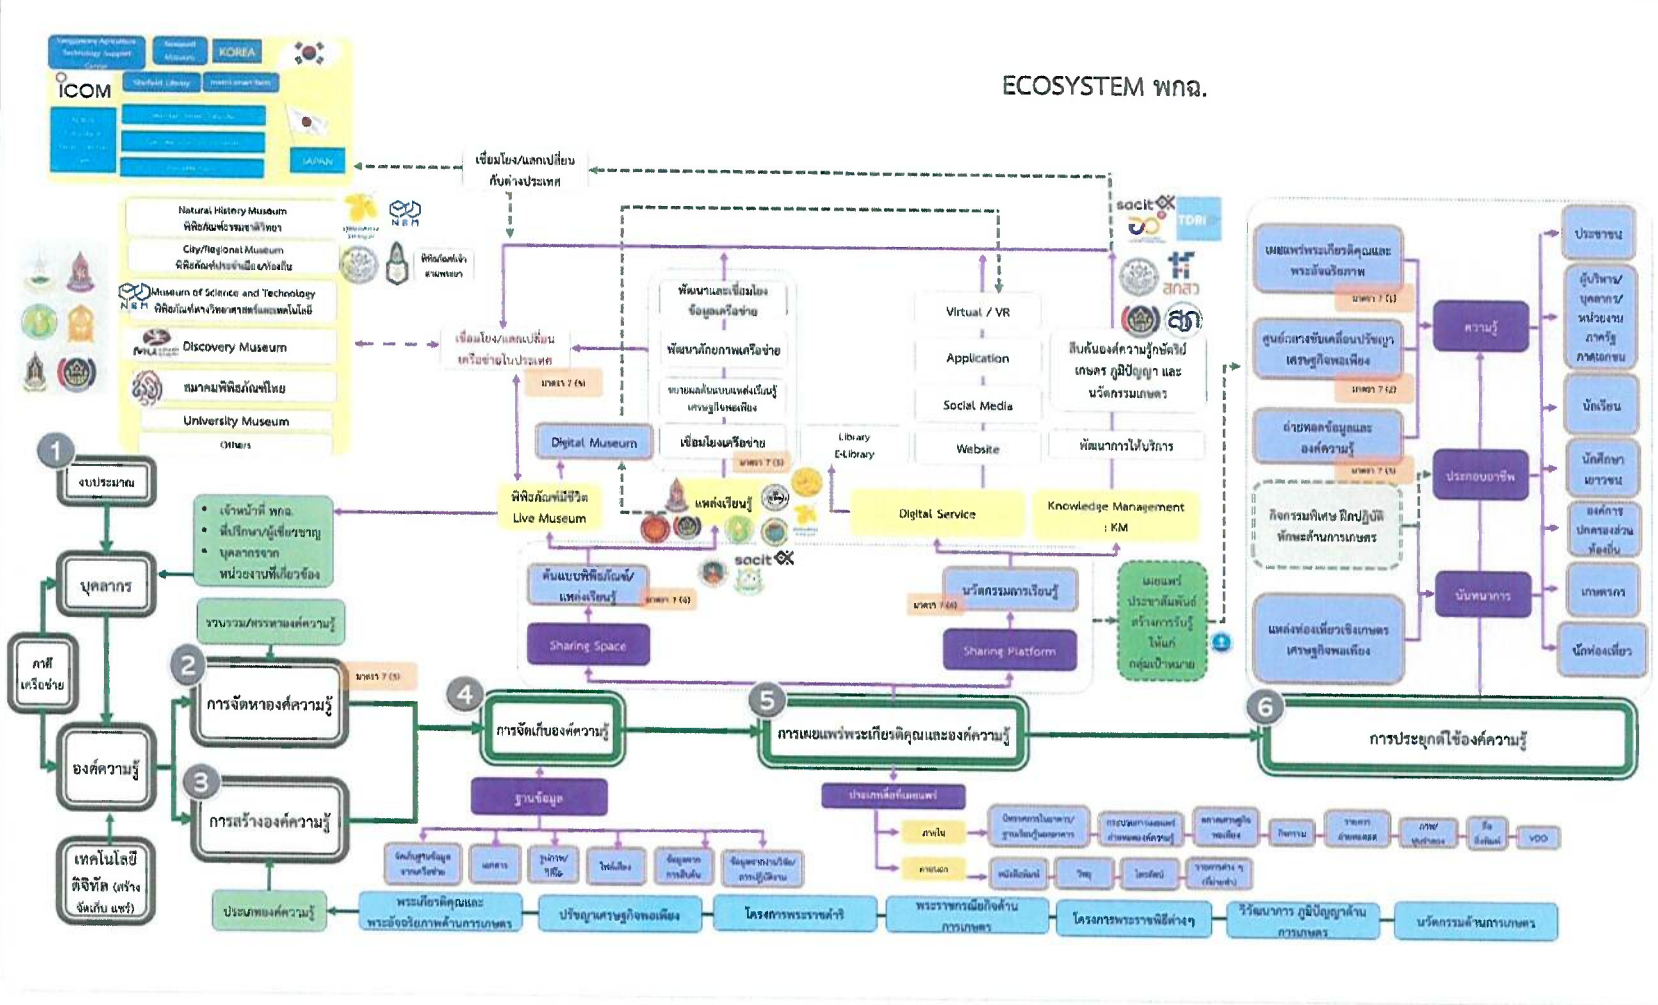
ECOSYSTEM พกฉ.

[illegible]
KOREA
ICOM
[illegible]
JAPAN

เชื่อมโยง/แลกเปลี่ยนกับต่างประเทศ

Natural History Museum
พิพิธภัณฑ์ธรรมชาติวิทยา
City/Regional Museum
พิพิธภัณฑ์ประจำเมือง/ท้องถิ่น
Museum of Science and Technology
พิพิธภัณฑ์ทางวิทยาศาสตร์และเทคโนโลยี
Discovery Museum
สมาคมพิพิธภัณฑ์ไทย
University Museum
Others

เชื่อมโยง/แลกเปลี่ยนเครือข่ายในประเทศ
มาตรา 7 (5)

พัฒนาและเชื่อมโยงข้อมูลเครือข่าย
พัฒนาศักยภาพเครือข่าย
ขยายผลต้นแบบแหล่งเรียนรู้เศรษฐกิจพอเพียง
เชื่อมโยงเครือข่าย
มาตรา 7 (5)

Digital Museum
Library
E-Library

Virtual / VR
Application
Social Media
Website

สินค้าองค์ความรู้ทรัพย์สิน เกษตร ภูมิปัญญา และนวัตกรรมเกษตร
พัฒนาการให้บริการ

sacit
TDRI
สกสว
สก

1
งบประมาณ
บุคลากร
ภาคีเครือข่าย
องค์ความรู้
เทคโนโลยีดิจิทัล (สร้าง จัดเก็บ แชร์)

• เจ้าหน้าที่ พกฉ.
• ที่ปรึกษา/ผู้เชี่ยวชาญ
• บุคลากรจากหน่วยงานที่เกี่ยวข้อง

พิพิธภัณฑ์มีชีวิต Live Museum
แหล่งเรียนรู้
sacit

Digital Service
Knowledge Management : KM

รวบรวม/สรรหาองค์ความรู้
2
การจัดหาองค์ความรู้
มาตรา 7 (5)
3
การสร้างองค์ความรู้
ประเมินองค์ความรู้

ต้นแบบพิพิธภัณฑ์/แหล่งเรียนรู้
มาตรา 7 (4)
Sharing Space
นวัตกรรมการเรียนรู้
มาตรา 7 (4)
Sharing Platform
เผยแพร่ ประชาสัมพันธ์ สร้างการรับรู้ ให้แก่กลุ่มเป้าหมาย

4
การจัดเก็บองค์ความรู้
5
การเผยแพร่พระเกียรติคุณและองค์ความรู้
6
การประยุกต์ใช้องค์ความรู้

ฐานข้อมูล
จัดเก็บฐานข้อมูลจากเครือข่าย
เอกสาร
ภูมิภาค/วิดีโอ
ไฟล์เสียง
ข้อมูลจากการสืบค้น
ข้อมูลจากงานวิจัย/การปฏิบัติงาน

ประเภทสื่อที่เผยแพร่
ภายใน
ภายนอก
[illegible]
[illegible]
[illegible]
กิจกรรม
รายงาน
ภาพ/ฟุตเทจ
สื่อสิ่งพิมพ์
VDO
หนังสือพิมพ์
วิทยุ
โทรทัศน์
รายการต่าง ๆ (ที่ขายต่อ)

พระเกียรติคุณและพระอัจฉริยภาพด้านการเกษตร
ปรัชญาเศรษฐกิจพอเพียง
โครงการพระราชดำริ
พระราชกรณียกิจด้านการเกษตร
โครงการพระราชพิธีต่างๆ
วิวัฒนาการ ภูมิปัญญาด้านการเกษตร
นวัตกรรมด้านการเกษตร

เผยแพร่พระเกียรติคุณและพระอัจฉริยภาพ
มาตรา 7 (1)
ศูนย์กลางขับเคลื่อนปรัชญาเศรษฐกิจพอเพียง
มาตรา 7 (2)
ถ่ายทอดข้อมูลและองค์ความรู้
มาตรา 7 (3)
กิจกรรมพิเศษ ฝึกปฏิบัติทักษะด้านการเกษตร
แหล่งท่องเที่ยวเชิงเกษตรเศรษฐกิจพอเพียง

ความรู้
ประกอบอาชีพ
นันทนาการ

ประชาชน
ผู้บริหาร/บุคลากร/หน่วยงานภาครัฐ ภาคเอกชน
นักเรียน
นักศึกษา เยาวชน
องค์กรปกครองส่วนท้องถิ่น
เกษตรกร
นักท่องเที่ยว